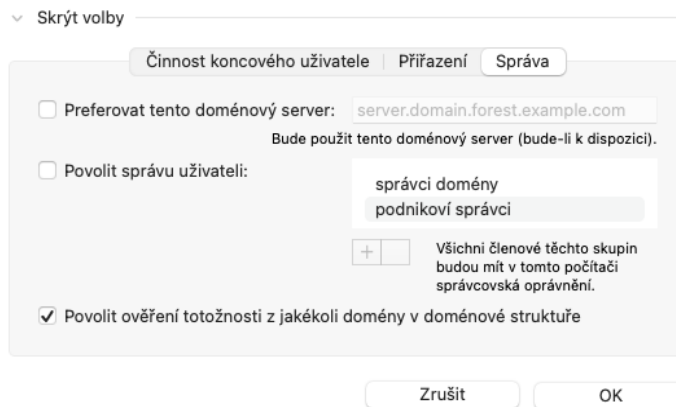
Skrýt volby

Činnost koncového uživatele | Přiřazení | Správa

Preferovat tento doménový server: server.domain.forest.example.com

Bude použit tento doménový server (bude-li k dispozici).

Povolit správu uživateli:

správci domény
podnikoví správci

+

Všichni členové těchto skupin budou mít v tomto počítači správcovská oprávnění.

✓ Povolit ověření totožnosti z jakékoli domény v doménové struktuře

Zrušit

OK